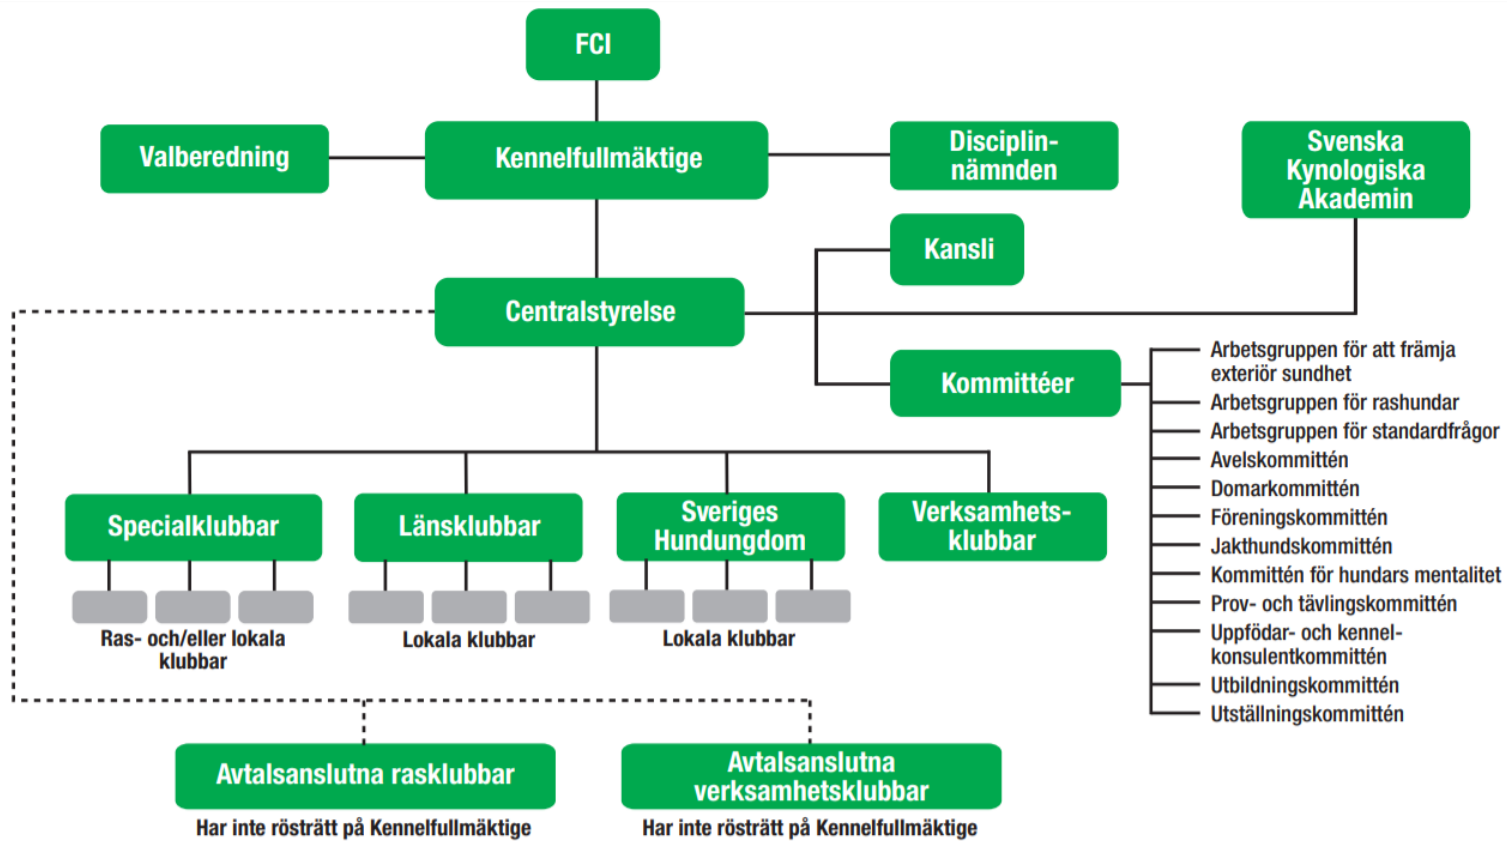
FCI

Valberedning

Kennelfullmäktige

Disciplinnämnden

Svenska Kynologiska Akademin

Kansli

Centralstyrelse

Kommittéer

Arbetsgruppen för att främja exteriör sundhet
Arbetsgruppen för rashundar
Arbetsgruppen för standardfrågor
Avelskommittén
Domarkommittén
Föreningskommittén
Jakthundskommittén
Kommittén för hundars mentalitet
Prov- och tävlingskommittén
Uppfödar- och kennelkonsulentkommittén
Utbildningskommittén
Utställningskommittén

Specialklubbar

Länsklubbar

Sveriges Hundungdom

Verksamhetsklubbar

Ras- och/eller lokala klubbar

Lokala klubbar

Lokala klubbar

Avtalsanslutna rasklubbar

Har inte rösträtt på Kennelfullmäktige

Avtalsanslutna verksamhetsklubbar

Har inte rösträtt på Kennelfullmäktige